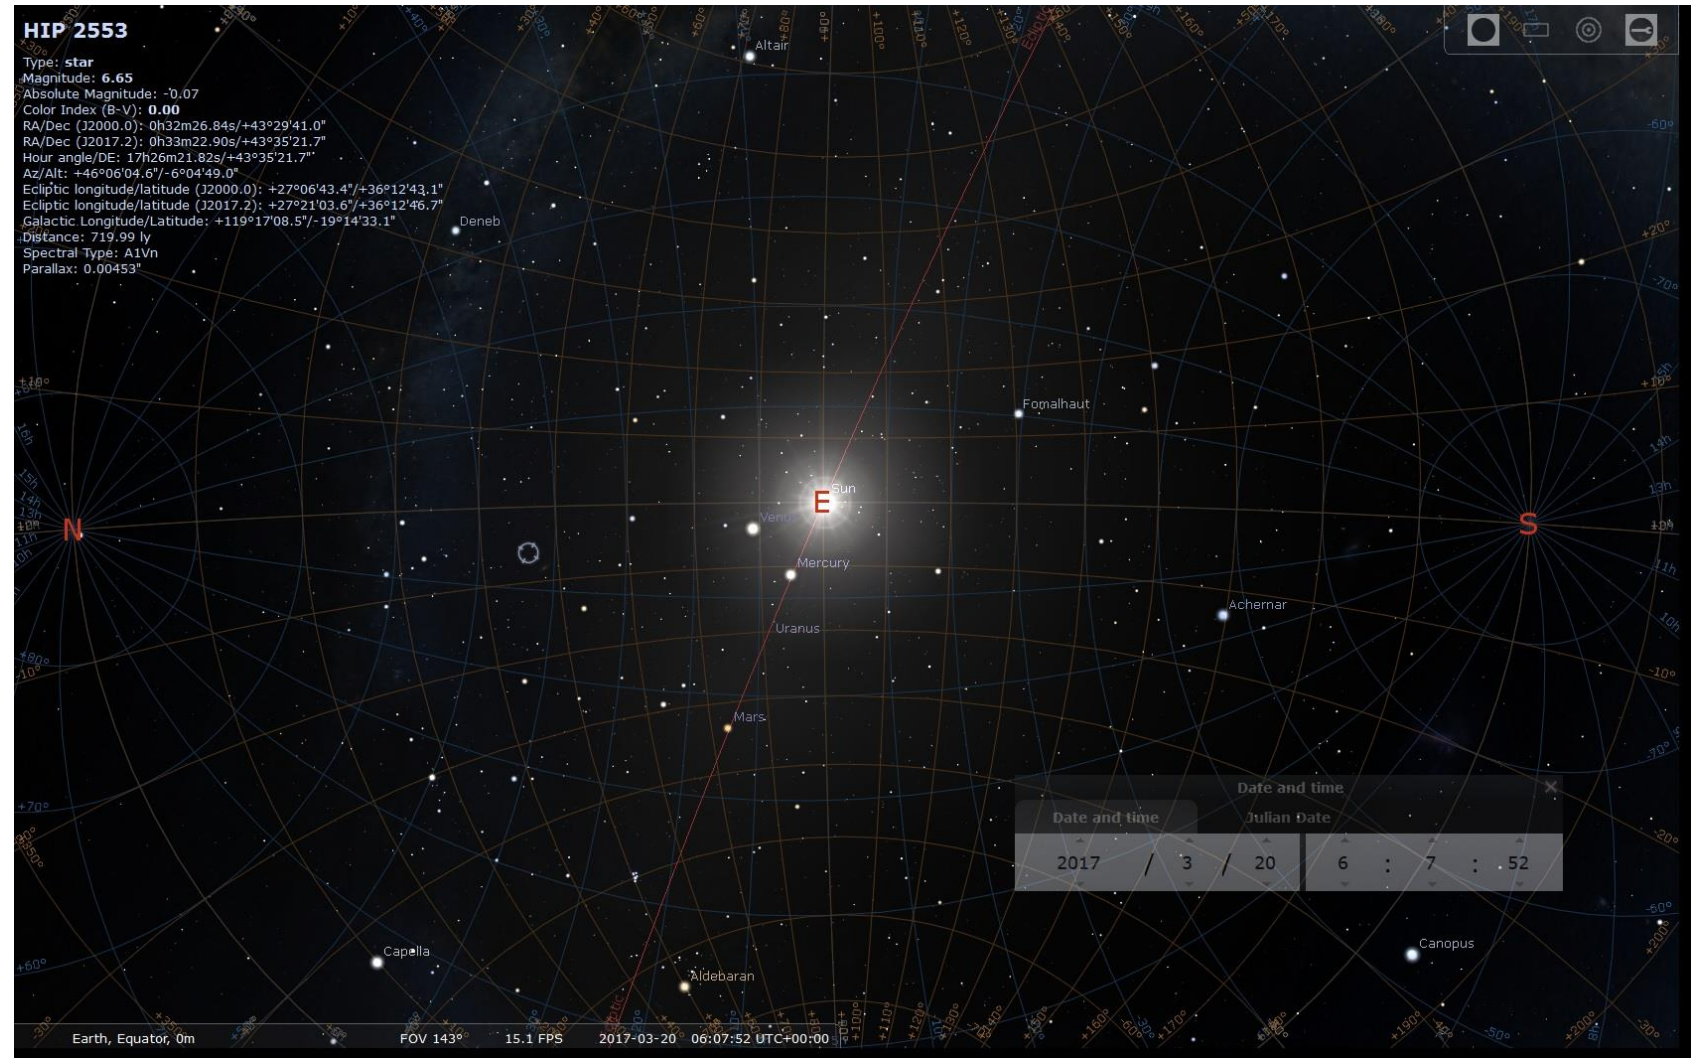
HIP 2553
Type: star
Magnitude: 6.65
Absolute Magnitude: -0.07
Color Index (B-V): 0.00
RA/Dec (J2000.0): 0h32m26.84s/+43°29'41.0"
RA/Dec (J2017.2): 0h33m22.90s/+43°35'21.7"
Hour angle/DE: 17h26m21.82s/+43°35'21.7"
Az/Alt: +46°06'04.6"/-6°04'49.0"
Ecliptic longitude/latitude (J2000.0): +27°06'43.4"/+36°12'43.1"
Ecliptic longitude/latitude (J2017.2): +27°21'03.6"/+36°12'46.7"
Galactic Longitude/Latitude: +119°17'08.5"/-19°14'33.1"
Distance: 719.99 ly
Spectral Type: A1Vn
Parallax: 0.00453"

Altair
Deneb
Fomalhaut
Sun
E
Venus
Mercury
Uranus
Mars
Achernar
N
S
Capella
Aldebaran
Canopus

Date and time
Date and time
Julian Date
2017 / 3 / 20
6 : 7 : 52

Earth, Equator, 0m
FOV 143°
15.1 FPS
2017-03-20 06:07:52 UTC+00:00